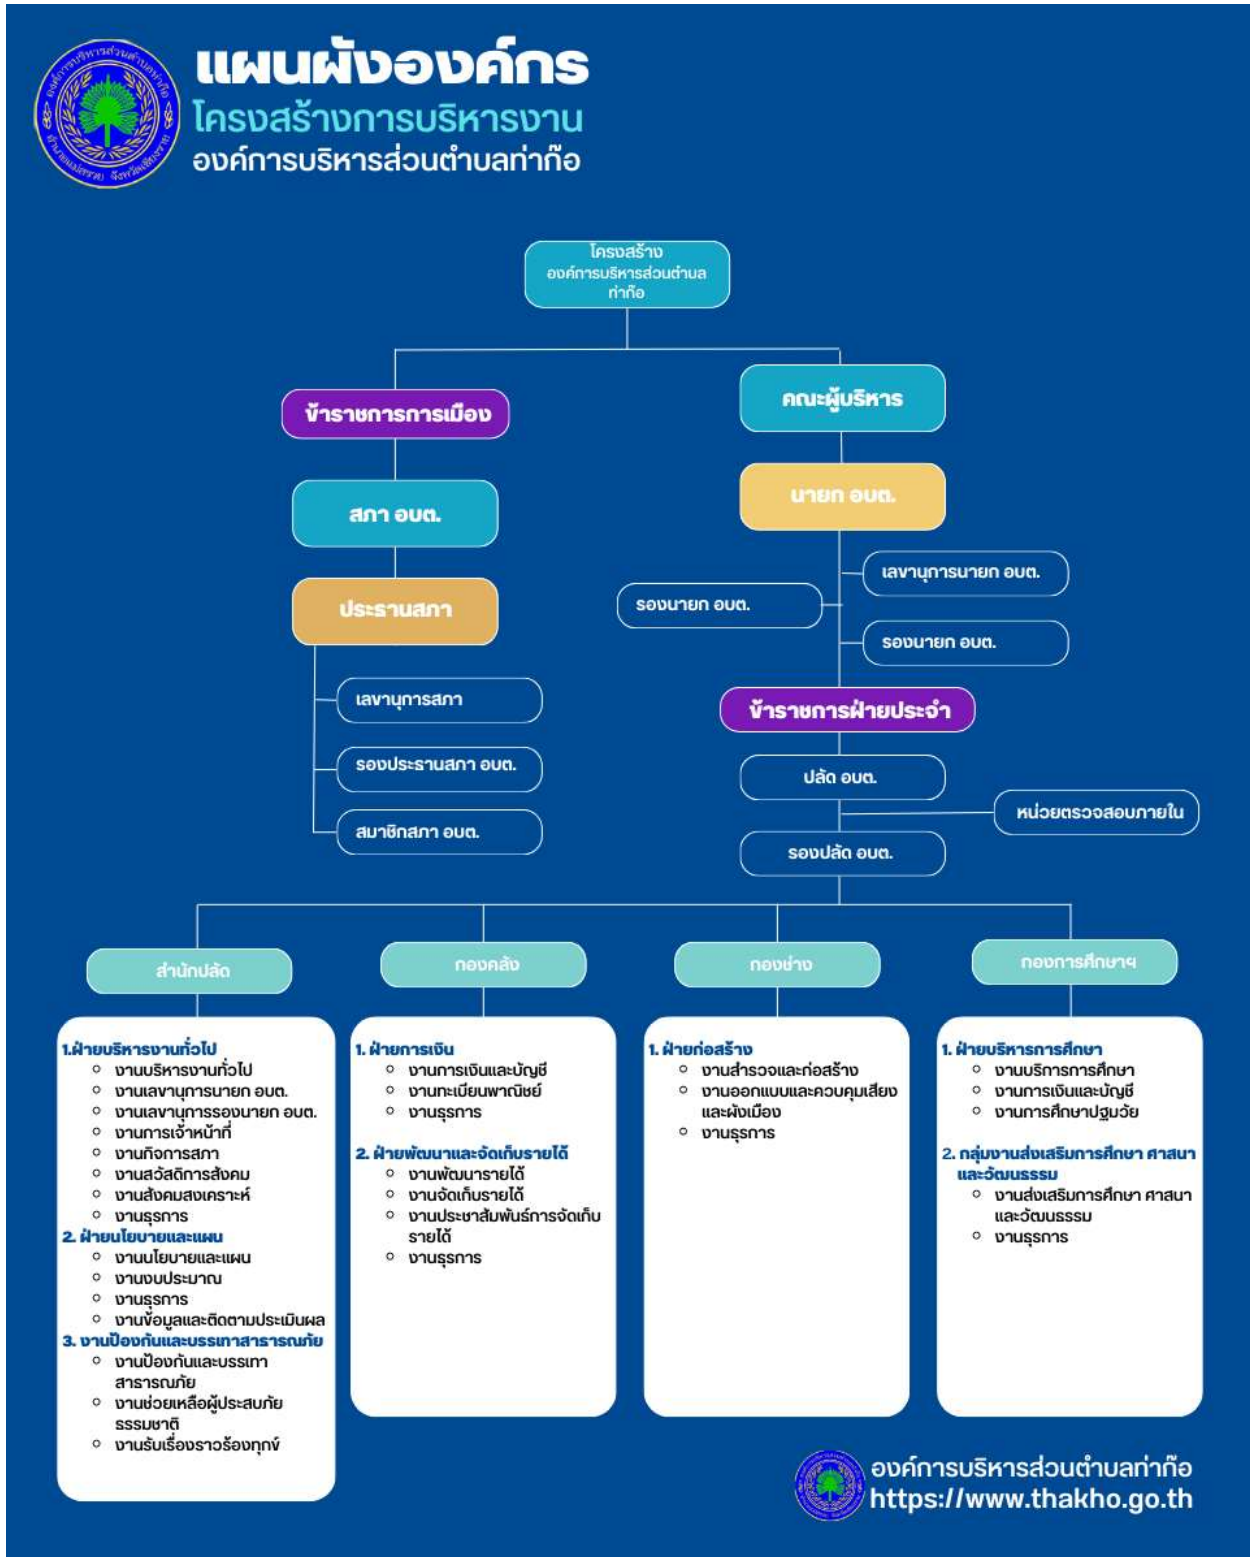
แผนผังองค์กร
โครงสร้างการบริหารงาน
องค์การบริหารส่วนตำบลท่าก๊อ

โครงสร้าง องค์การบริหารส่วนตำบล ท่าก๊อ

ข้าราชการการเมือง

สภา อบต.

ประธานสภา

เลขานุการสภา

รองประธานสภา อบต.

สมาชิกสภา อบต.

คณะผู้บริหาร

นายก อบต.

เลขานุการนายก อบต.

รองนายก อบต.

รองนายก อบต.

ข้าราชการฝ่ายประจำ

ปลัด อบต.

หน่วยตรวจสอบภายใน

รองปลัด อบต.

สำนักปลัด

1.ฝ่ายบริหารงานทั่วไป
- งานบริหารงานทั่วไป
- งานเลขานุการนายก อบต.
- งานเลขานุการรองนายก อบต.
- งานการเจ้าหน้าที่
- งานกิจการสภา
- งานสวัสดิการสังคม
- งานสังคมสงเคราะห์
- งานธุรการ

2. ฝ่ายนโยบายและแผน
- งานนโยบายและแผน
- งานงบประมาณ
- งานธุรการ
- งานข้อมูลและติดตามประเมินผล

3. งานป้องกันและบรรเทาสาธารณภัย
- งานป้องกันและบรรเทาสาธารณภัย
- งานช่วยเหลือผู้ประสบภัยธรรมชาติ
- งานรับเรื่องราวร้องทุกข์

กองคลัง

1. ฝ่ายการเงิน
- งานการเงินและบัญชี
- งานทะเบียนพาณิชย์
- งานธุรการ

2. ฝ่ายพัฒนาและจัดเก็บรายได้
- งานพัฒนารายได้
- งานจัดเก็บรายได้
- งานประชาสัมพันธ์การจัดเก็บรายได้
- งานธุรการ

กองช่าง

1. ฝ่ายก่อสร้าง
- งานสำรวจและก่อสร้าง
- งานออกแบบและควบคุมเสียงและผังเมือง
- งานธุรการ

กองการศึกษาฯ

1. ฝ่ายบริหารการศึกษา
- งานบริการการศึกษา
- งานการเงินและบัญชี
- งานการศึกษาปฐมวัย

2. กลุ่มงานส่งเสริมการศึกษา ศาสนาและวัฒนธรรม
- งานส่งเสริมการศึกษา ศาสนาและวัฒนธรรม
- งานธุรการ

องค์การบริหารส่วนตำบลท่าก๊อ
https://www.thakho.go.th